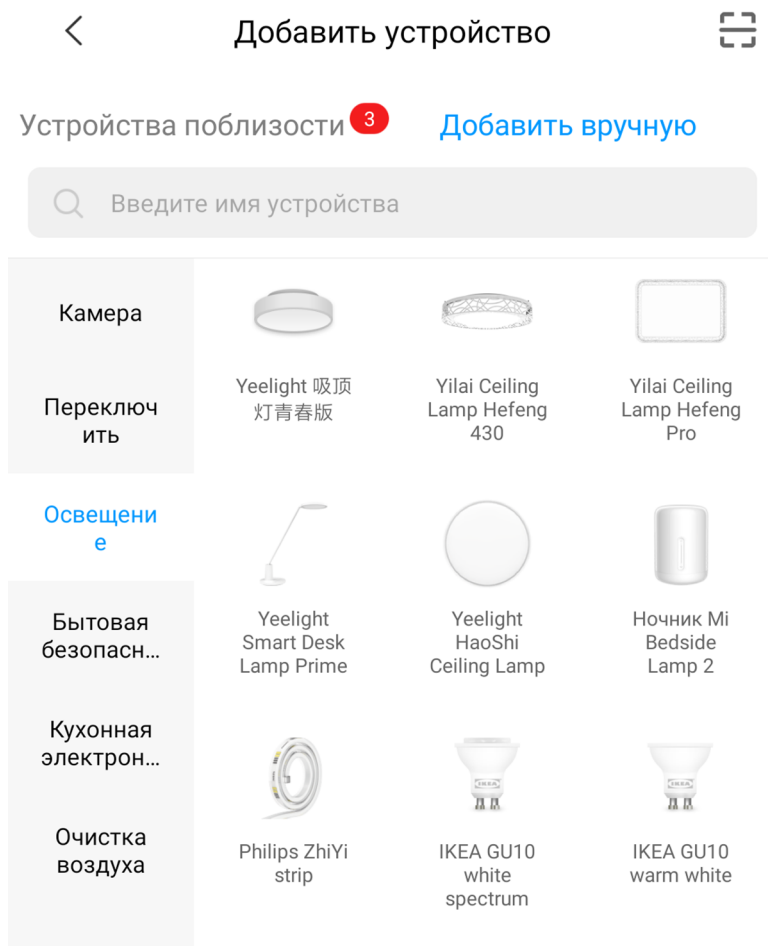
Добавить устройство

Устройства поблизости 3

Добавить вручную

Введите имя устройства

Камера

Переключить

Освещение

Бытовая безопасн...

Кухонная электрон...

Очистка воздуха

Yeelight 吸顶灯青春版

Yilai Ceiling Lamp Hefeng 430

Yilai Ceiling Lamp Hefeng Pro

Yeelight Smart Desk Lamp Prime

Yeelight HaoShi Ceiling Lamp

Ночник Mi Bedside Lamp 2

Philips ZhiYi strip

IKEA GU10 white spectrum

IKEA GU10 warm white